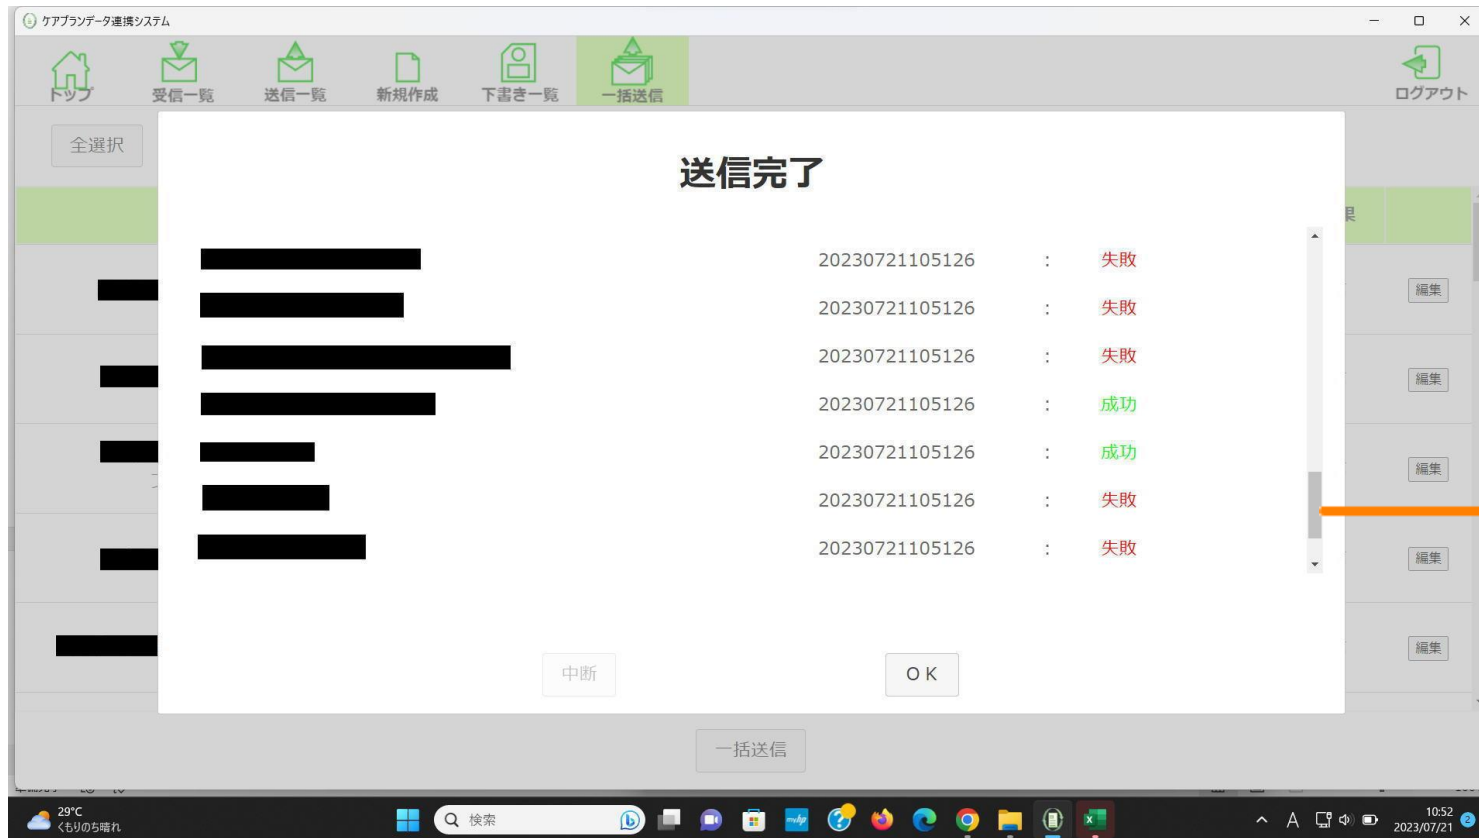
ケアプランデータ連携システム

トップ 受信一覧 送信一覧 新規作成 下書き一覧 一括送信 ログアウト

全選択

果

編集
編集
編集
編集
編集

送信完了

20230721105126 : 失敗
20230721105126 : 失敗
20230721105126 : 失敗
20230721105126 : 成功
20230721105126 : 成功
20230721105126 : 失敗
20230721105126 : 失敗

中断 OK

一括送信

29°C
くもりのち晴れ

検索

10:52
2023/07/21